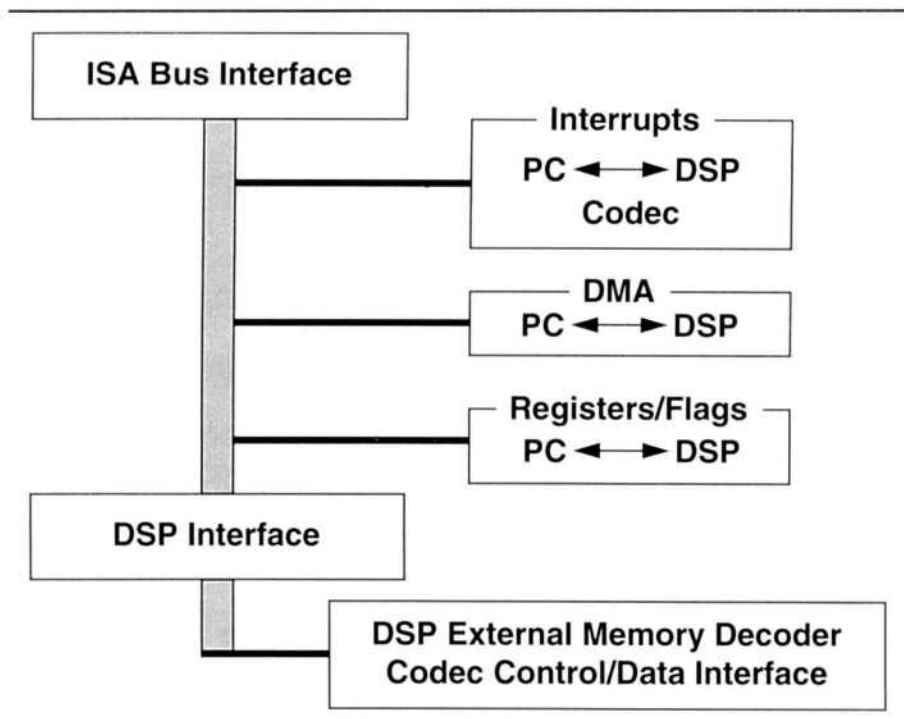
ISA Bus Interface

Interrupts
PC $\longleftrightarrow$ DSP
Codec

DMA
PC $\longleftrightarrow$ DSP

Registers/Flags
PC $\longleftrightarrow$ DSP

DSP Interface

DSP External Memory Decoder
Codec Control/Data Interface